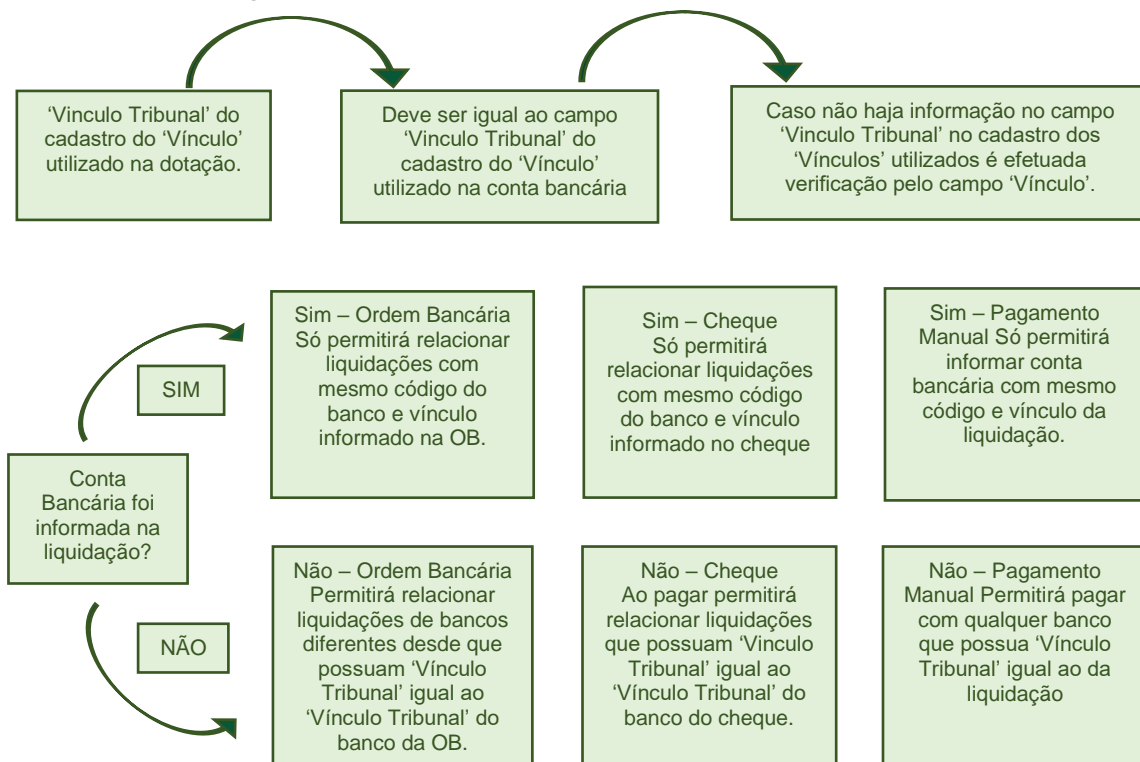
'Vinculo Tribunal' do cadastro do 'Vínculo' utilizado na dotação.

Deve ser igual ao campo 'Vinculo Tribunal' do cadastro do 'Vínculo' utilizado na conta bancária

Caso não haja informação no campo 'Vinculo Tribunal' no cadastro dos 'Vínculos' utilizados é efetuada verificação pelo campo 'Vínculo'.

Conta Bancária foi informada na liquidação?

SIM

Sim – Ordem Bancária Só permitirá relacionar liquidações com mesmo código do banco e vínculo informado na OB.

Sim – Cheque Só permitirá relacionar liquidações com mesmo código do banco e vínculo informado no cheque

Sim – Pagamento Manual Só permitirá informar conta bancária com mesmo código e vínculo da liquidação.

NÃO

Não – Ordem Bancária Permitirá relacionar liquidações de bancos diferentes desde que possuam 'Vínculo Tribunal' igual ao 'Vínculo Tribunal' do banco da OB.

Não – Cheque Ao pagar permitirá relacionar liquidações que possuam 'Vinculo Tribunal' igual ao 'Vínculo Tribunal' do banco do cheque.

Não – Pagamento Manual Permitirá pagar com qualquer banco que possua 'Vínculo Tribunal' igual ao da liquidação